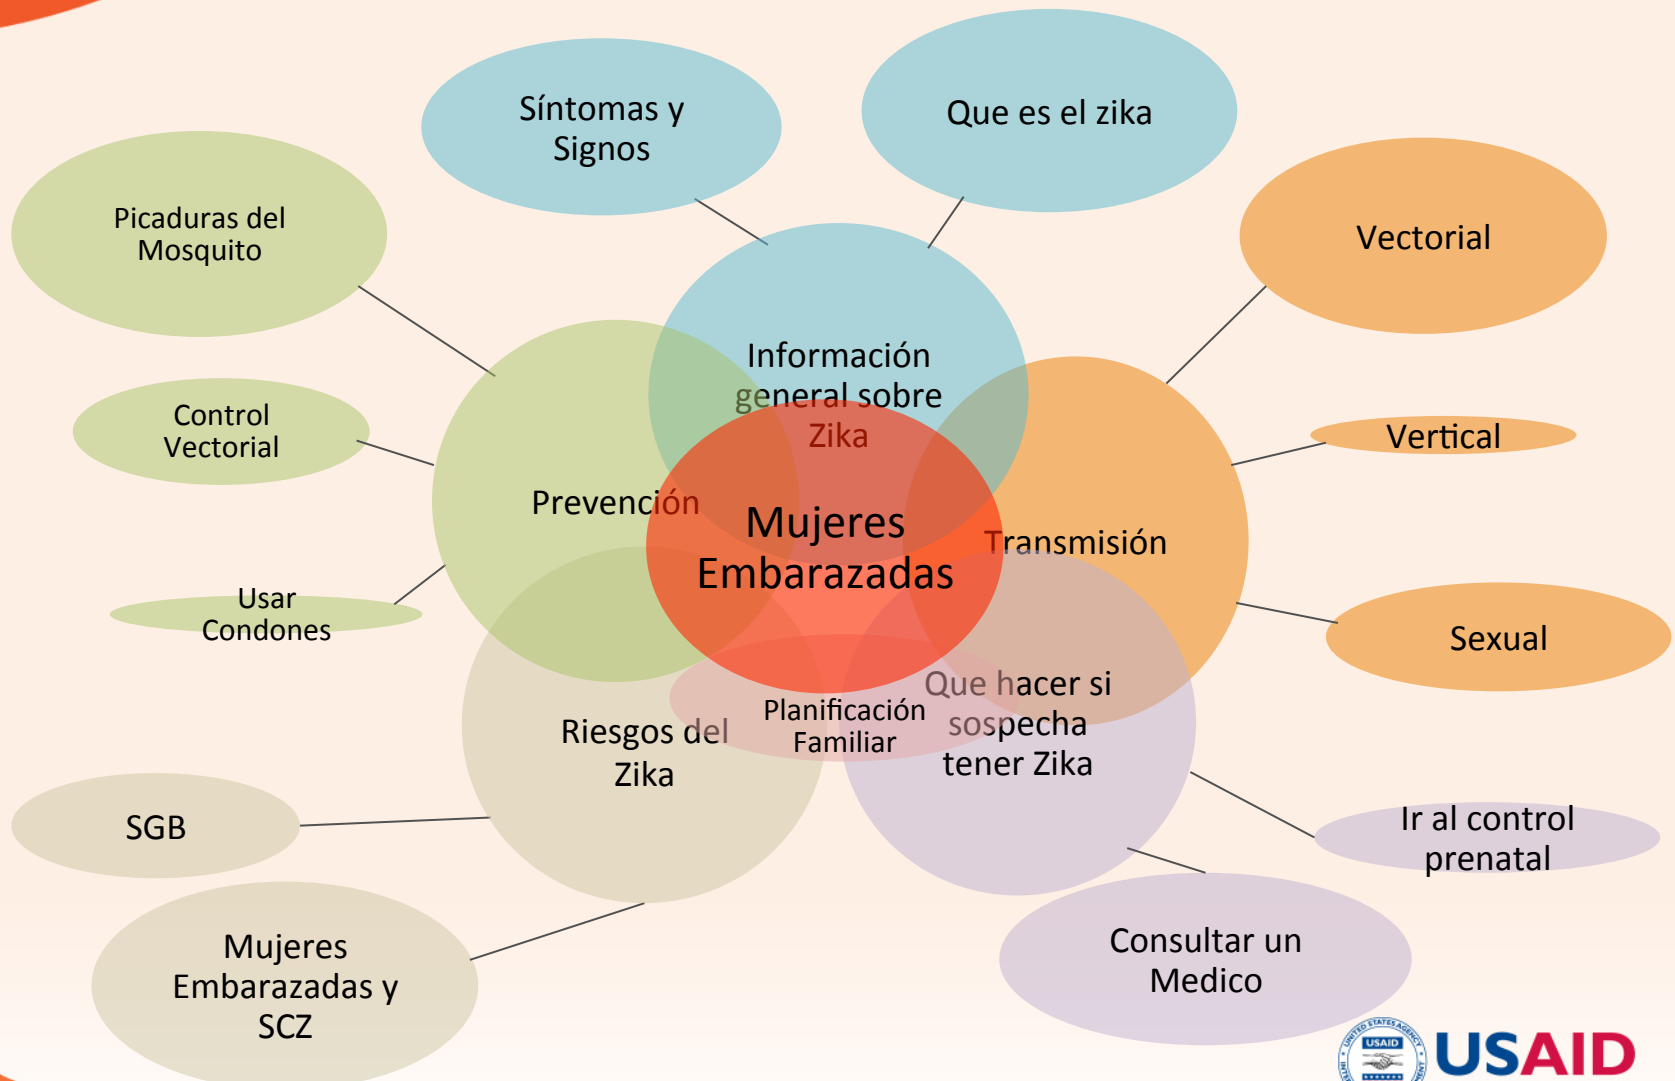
Síntomas y Signos

Que es el zika

Picaduras del Mosquito

Vectorial

Información general sobre Zika

Control Vectorial

Vertical

Prevención

Mujeres Embarazadas

Transmisión

Usar Condones

Sexual

Planificación Familiar

Que hacer si sospecha tener Zika

Riesgos del Zika

SGB

Ir al control prenatal

Consultar un Medico

Mujeres Embarazadas y SCZ

USAID